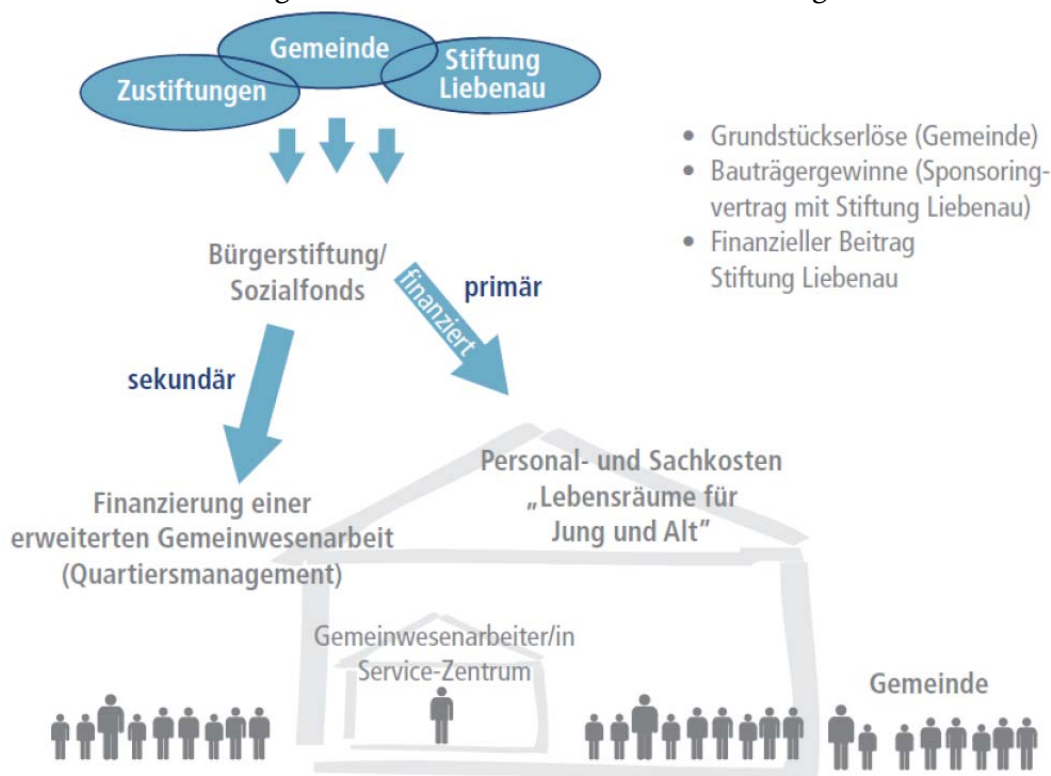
Gemeinde

Zustiftungen

Stiftung Liebenau

• Grundstückserlöse (Gemeinde)
• Bauträgergewinne (Sponsoringvertrag mit Stiftung Liebenau)
• Finanzieller Beitrag Stiftung Liebenau

Bürgerstiftung/ Sozialfonds

finanziert

primär

sekundär

Personal- und Sachkosten „Lebensräume für Jung und Alt"

Finanzierung einer erweiterten Gemeinwesenarbeit (Quartiersmanagement)

Gemeinwesenarbeiter/in Service-Zentrum

Gemeinde